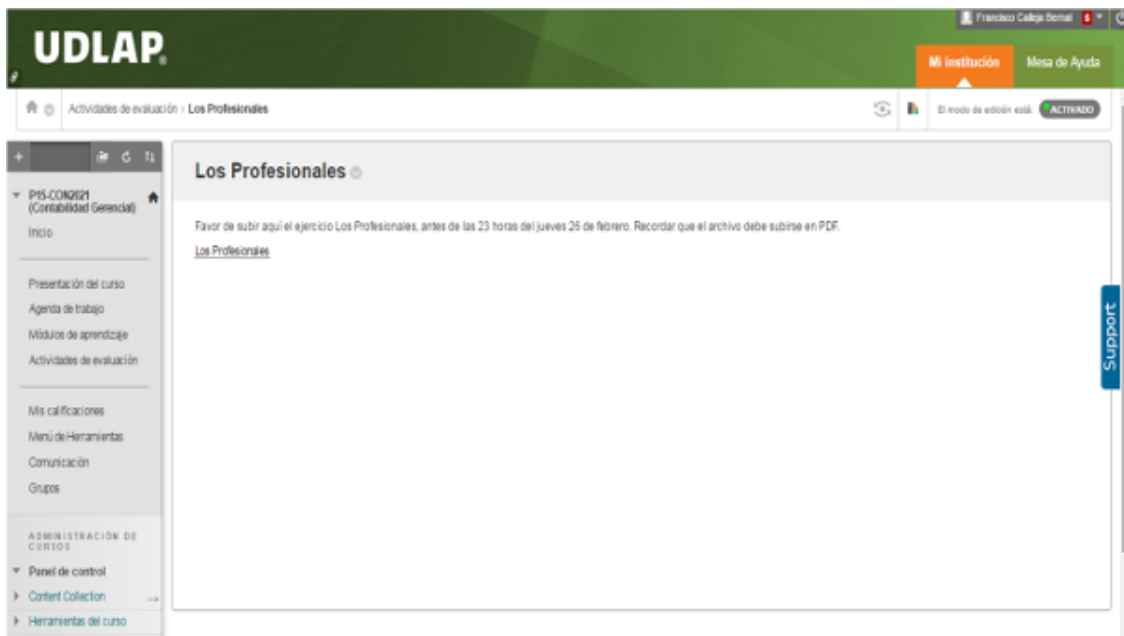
UDLAP.

Francisco Calleja Bernal 8

Mi institución

Mesa de Ayuda

Actividades de evaluación > Los Profesionales

El modo de edición está: ACTIVADO

P15-CON2021 (Contabilidad Gerencial)

Inicio

Presentación del curso

Agenda de trabajo

Módulos de aprendizaje

Actividades de evaluación

Mis calificaciones

Menú de Herramientas

Comunicación

Grupos

ADMINISTRACIÓN DE CURSOS

Panel de control

Content Collection

Herramientas del curso

Los Profesionales

Favor de subir aquí el ejercicio Los Profesionales, antes de las 23 horas del jueves 26 de febrero. Recordar que el archivo debe subirse en PDF.

Los Profesionales

Support